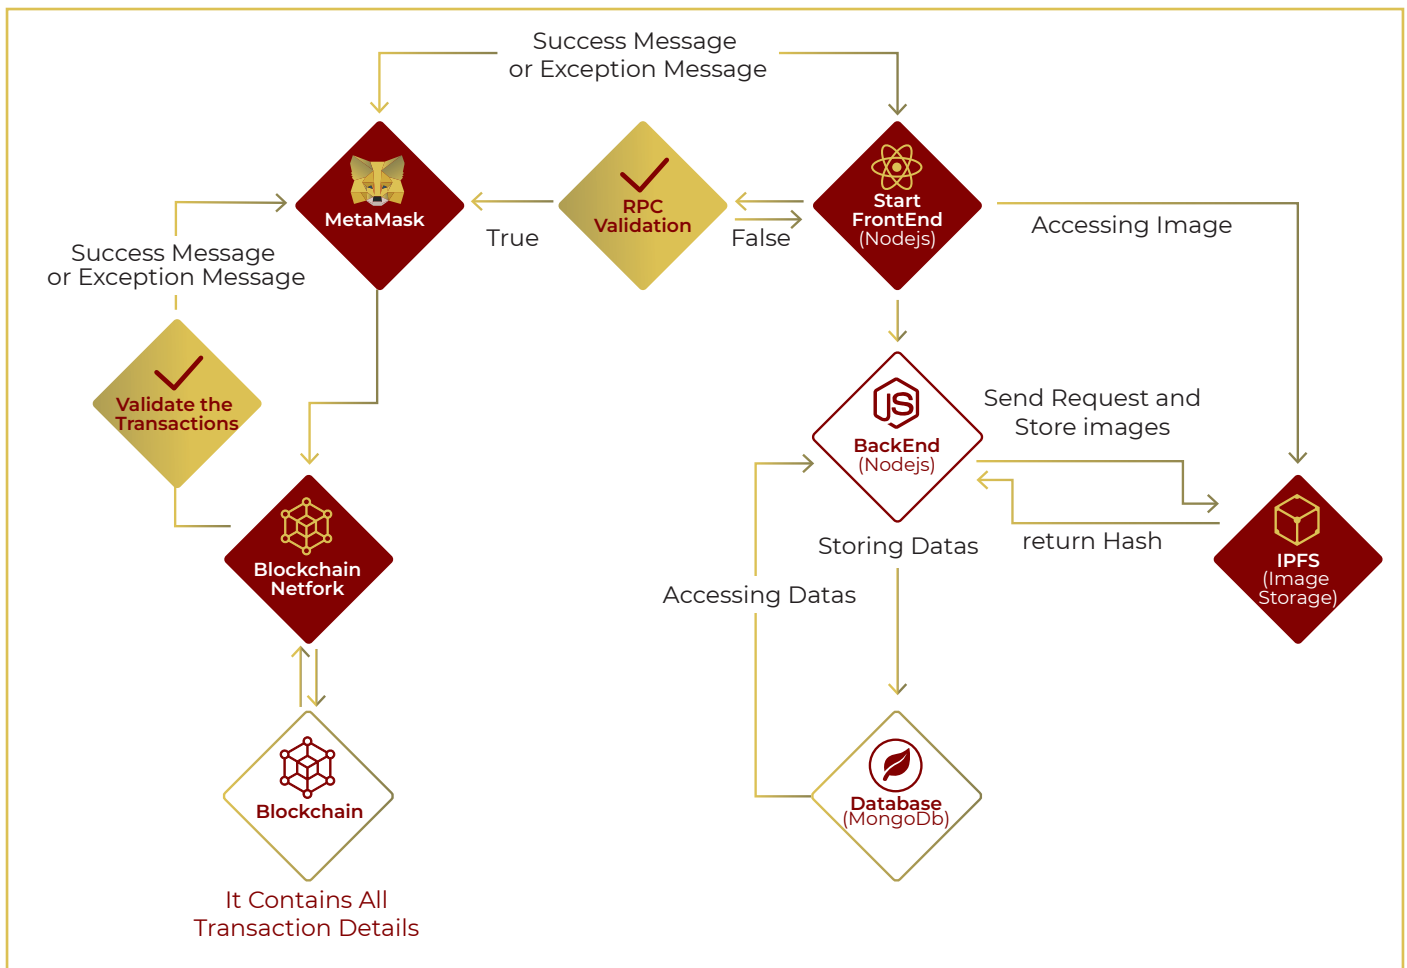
Success Message
or Exception Message

MetaMask

True

RPC Validation

False

Start FrontEnd (Nodejs)

Accessing Image

Success Message
or Exception Message

Validate the Transactions

Blockchain Netfork

BackEnd (Nodejs)

Send Request and Store images

Storing Datas

return Hash

IPFS (Image Storage)

Accessing Datas

Blockchain

Database (MongoDb)

It Contains All Transaction Details